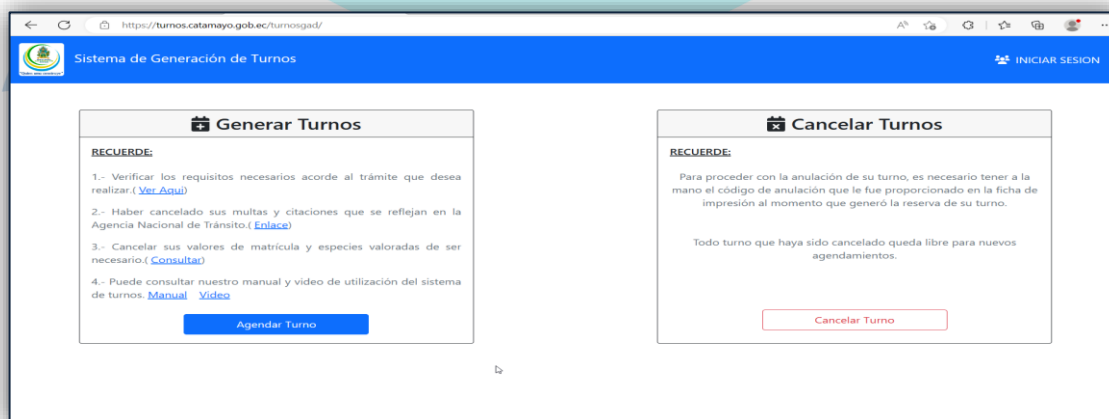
https://turnos.catamayo.gob.ec/turnosgad/

Sistema de Generación de Turnos

INICIAR SESION

Generar Turnos

RECUERDE:

1.- Verificar los requisitos necesarios acorde al trámite que desea realizar.( Ver Aqui)

2.- Haber cancelado sus multas y citaciones que se reflejan en la Agencia Nacional de Tránsito.( Enlace)

3.- Cancelar sus valores de matrícula y especies valoradas de ser necesario.( Consultar)

4.- Puede consultar nuestro manual y video de utilización del sistema de turnos. Manual Video

Agendar Turno

Cancelar Turnos

RECUERDE:

Para proceder con la anulación de su turno, es necesario tener a la mano el código de anulación que le fue proporcionado en la ficha de impresión al momento que generó la reserva de su turno.

Todo turno que haya sido cancelado queda libre para nuevos agendamientos.

Cancelar Turno